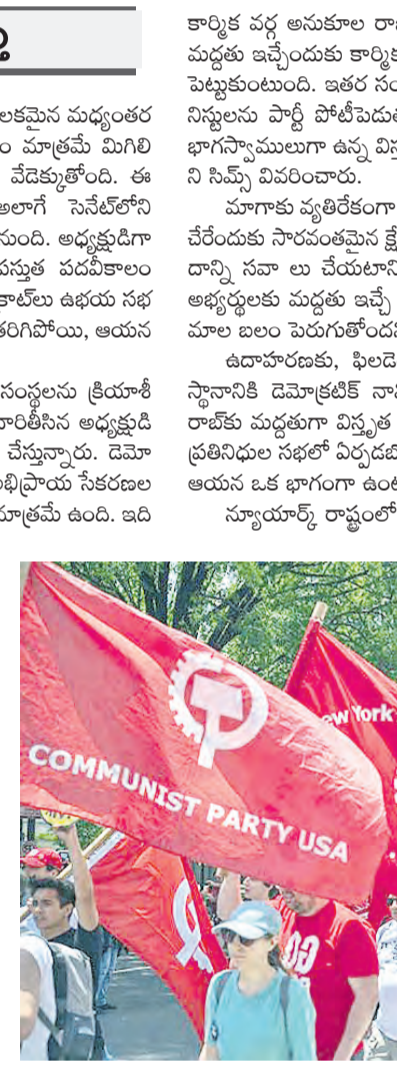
ు

లకమైన మధ్యంతర ం మాత్రమే మిగిలి వేడెక్కుతోంది. ఈ అలాగే సెనేట్‌లోని నుంది. అధ్యక్షుడిగా పస్తుత పదవీకాలం కాట్‌లు ఉభయ సభ రిగిపోయి, ఆయన

సంస్థలను క్రియాశీ రాతీసిన అధ్యక్షుడి చేస్తున్నారు. డెమో భిప్రాయ సేకరణల మాత్రమే ఉంది. ఇది

కార్మిక వర్గ అనుకూల రా మద్దతు ఇచ్చేందుకు కార్మిక పెట్టుకుంటుంది. ఇతర సం నిస్టులను పార్టీ పోటీపెడుత భాగస్వాములుగా ఉన్న విస్త ని సిమ్స్ వివరించారు.

మాగాకు వ్యతిరేకంగా చేరేందుకు సారవంతమైన క్షే దాన్ని సవా లు చేయటాని అభ్యర్థులకు మద్దతు ఇచ్చే మాల బలం పెరుగుతోందని

ఉదాహరణకు, ఫిలడె స్థానానికి డెమొక్రటిక్ నామి రాబ్‌కు మద్దతుగా విస్తృత ప్రతినిధుల సభలో ఏర్పడబో ఆయన ఒక భాగంగా ఉంటా

న్యూయార్క్ రాష్ట్రంలో

COMMUNIST PARTY USA

New York